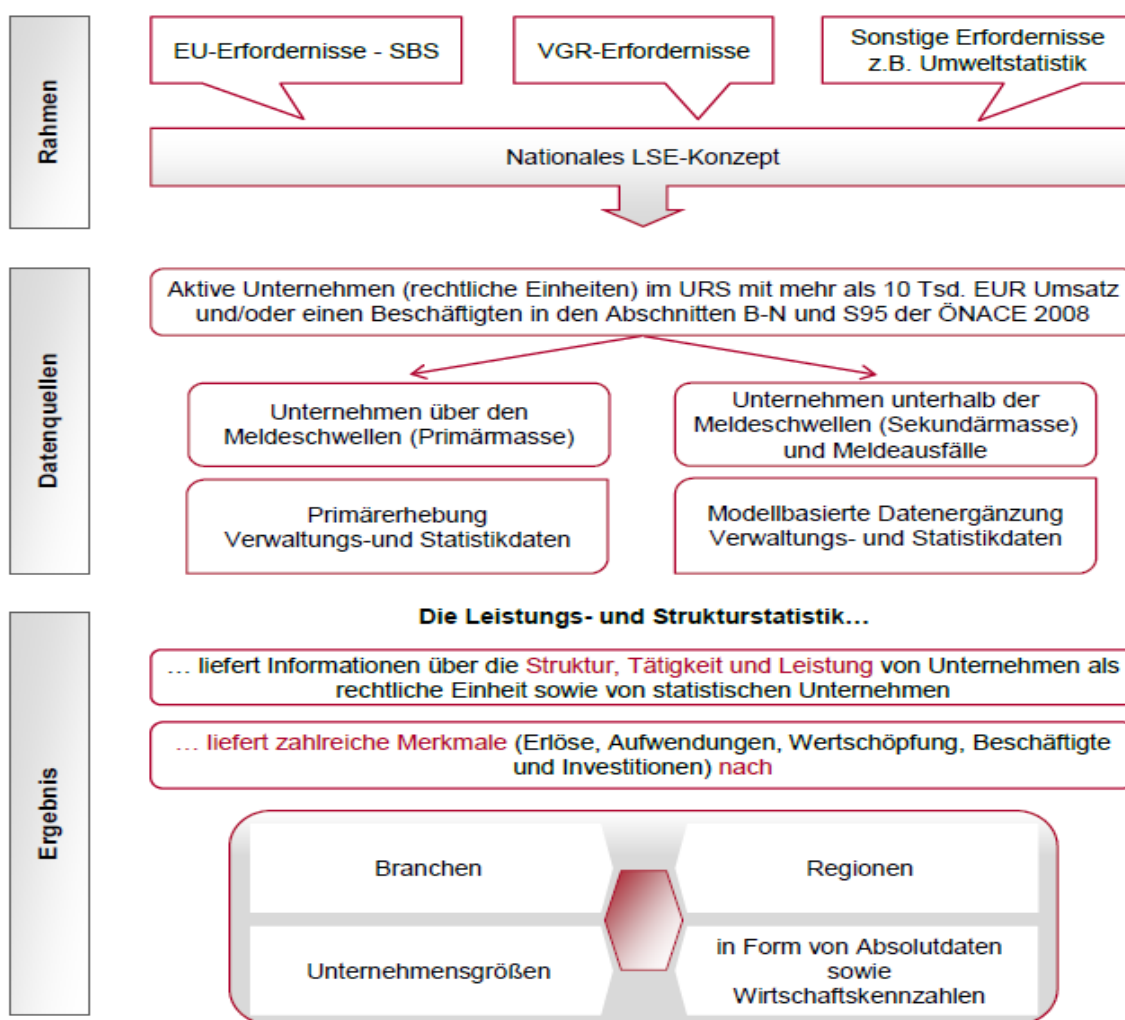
Rahmen

EU-Erfordernisse - SBS

VGR-Erfordernisse

Sonstige Erfordernisse z.B. Umweltstatistik

Nationales LSE-Konzept

Datenquellen

Aktive Unternehmen (rechtliche Einheiten) im URS mit mehr als 10 Tsd. EUR Umsatz und/oder einen Beschäftigten in den Abschnitten B-N und S95 der ÖNACE 2008

Unternehmen über den Meldeschwellen (Primärmasse)

Unternehmen unterhalb der Meldeschwellen (Sekundärmasse) und Meldeausfälle

Primärerhebung Verwaltungs-und Statistikdaten

Modellbasierte Datenergänzung Verwaltungs- und Statistikdaten

Ergebnis

Die Leistungs- und Strukturstatistik...

... liefert Informationen über die Struktur, Tätigkeit und Leistung von Unternehmen als rechtliche Einheit sowie von statistischen Unternehmen

... liefert zahlreiche Merkmale (Erlöse, Aufwendungen, Wertschöpfung, Beschäftigte und Investitionen) nach

Branchen

Regionen

Unternehmensgrößen

in Form von Absolutdaten sowie Wirtschaftskennzahlen